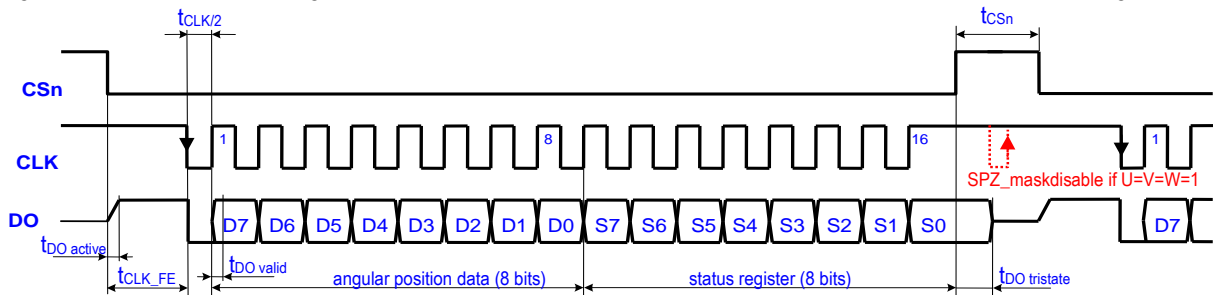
$t_{CLK/2}$

$t_{CSn}$

CSn

CLK

1

8

16

1

SPZ_maskdisable if U=V=W=1

DO

D7 D6 D5 D4 D3 D2 D1 D0 S7 S6 S5 S4 S3 S2 S1 S0

D7

$t_{DO\ active}$

$t_{CLK\_FE}$

$t_{DO\ valid}$

angular position data (8 bits)

status register (8 bits)

$t_{DO\ tristate}$